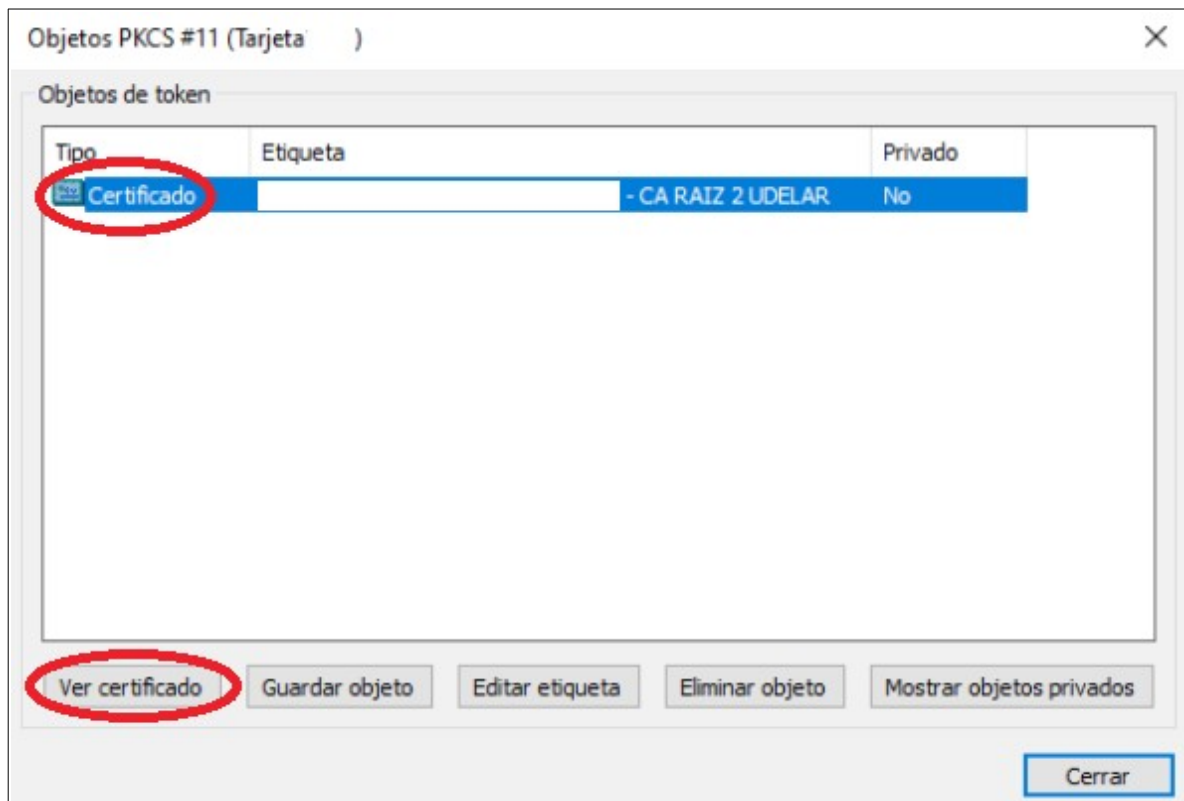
Objetos PKCS #11 (Tarjeta )

×

Objetos de token

| Tipo | Etiqueta | Privado |
|---|---|---|
| Certificado | - CA RAIZ 2 UDELAR | No |

Ver certificado

Guardar objeto

Editar etiqueta

Eliminar objeto

Mostrar objetos privados

Cerrar